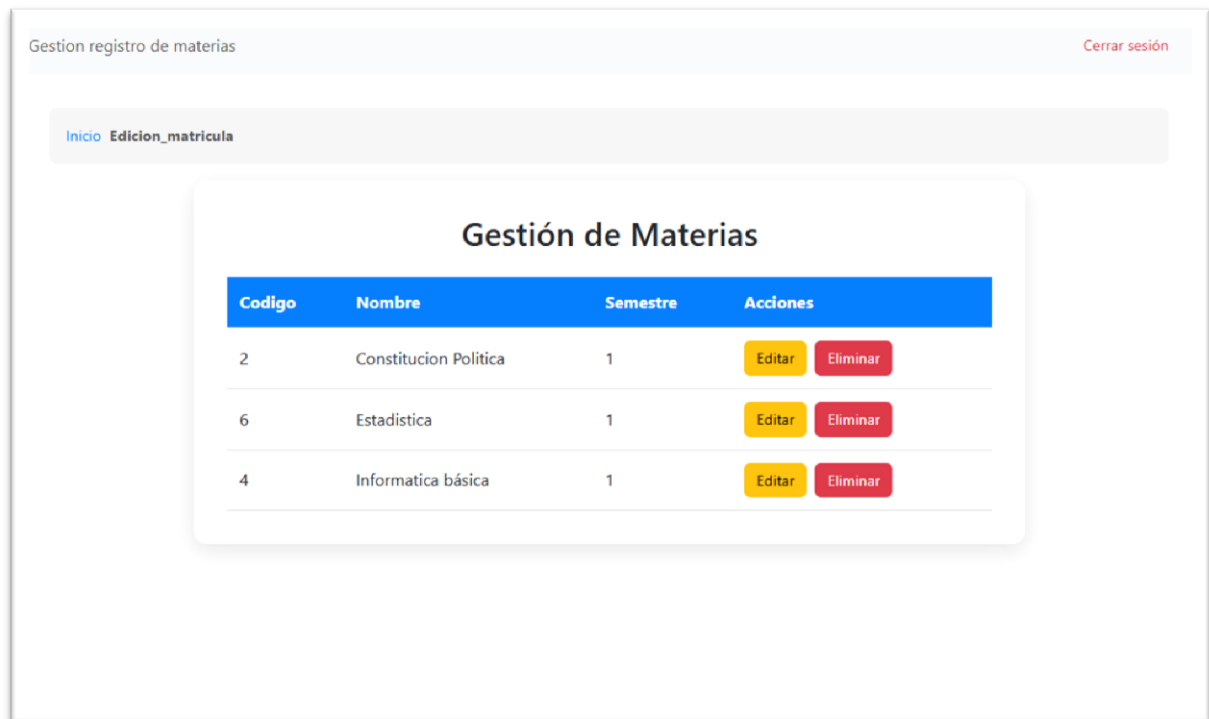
Gestion registro de materias

Cerrar sesión

Inicio Edicion_matricula

Gestión de Materias

| Codigo | Nombre | Semestre | Acciones |
|---|---|---|---|
| 2 | Constitucion Politica | 1 | Editar Eliminar |
| 6 | Estadistica | 1 | Editar Eliminar |
| 4 | Informatica básica | 1 | Editar Eliminar |